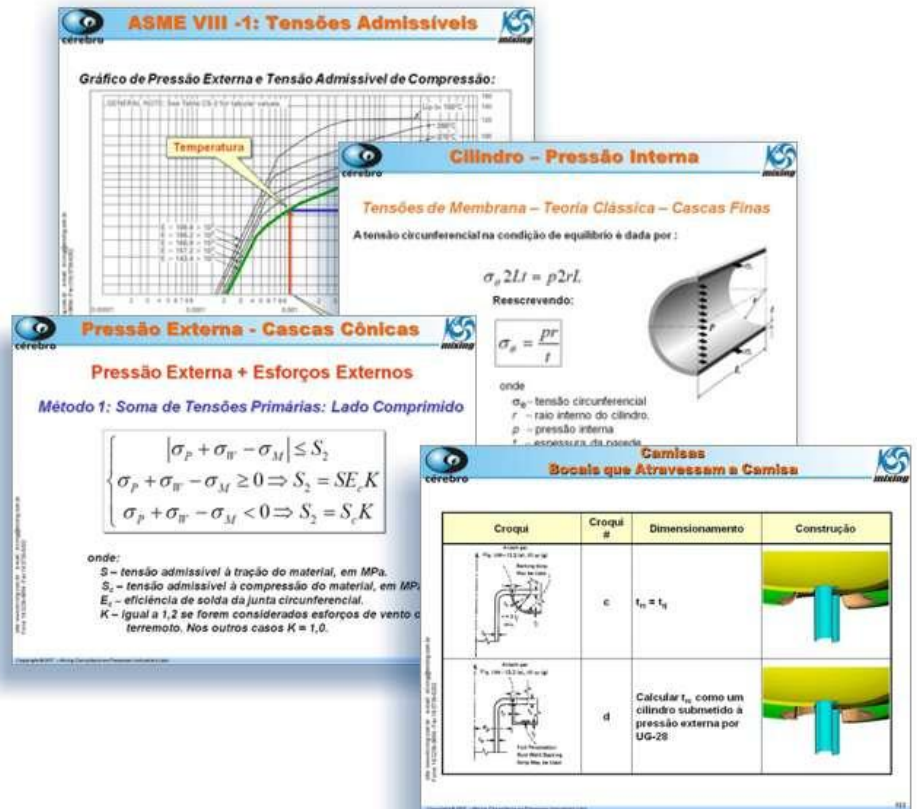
cérebro
ASME VIII -1: Tensões Admissíveis
mixing

Gráfico de Pressão Externa e Tensão Admissível de Compressão:

GENERAL NOTE: See Table CS-2 for tabular values.

Temperatura

cérebro
Cilindro – Pressão Interna
mixing

Tensões de Membrana – Teoria Clássica – Cascas Finas

A tensão circunferencial na condição de equilíbrio é dada por :

$\sigma_\theta 2Lt = p2rL$

Reescrevendo:

$\sigma_\theta = \frac{pr}{t}$

onde
$\sigma_\theta$ – tensão circunferencial
$r$ – raio interno do cilindro.
$p$ – pressão interna
$t$ – espessura da parede

cérebro
Pressão Externa - Cascas Cônicas
mixing

Pressão Externa + Esforços Externos

Método 1: Soma de Tensões Primárias: Lado Comprimido

$\begin{cases} |\sigma_P + \sigma_W - \sigma_M| \leq S_2 \\ \sigma_P + \sigma_W - \sigma_M \geq 0 \Rightarrow S_2 = SE_c K \\ \sigma_P + \sigma_W - \sigma_M < 0 \Rightarrow S_2 = S_c K \end{cases}$

onde:
S – tensão admissível à tração do material, em MPa.
$S_c$ – tensão admissível à compressão do material, em MPa.
$E_c$ – eficiência de solda da junta circunferencial.
K – igual a 1,2 se forem considerados esforços de vento o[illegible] terremoto. Nos outros casos K = 1,0.

cérebro
Camisas
Bocais que Atravessam a Camisa
mixing

| Croqui | Croqui # | Dimensionamento | Construção |
|---|---|---|---|
| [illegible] | c | $t_{rc} = t_{rj}$ | |
| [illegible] | d | Calcular $t_{rc}$ como um cilindro submetido à pressão externa por UG-28 | |